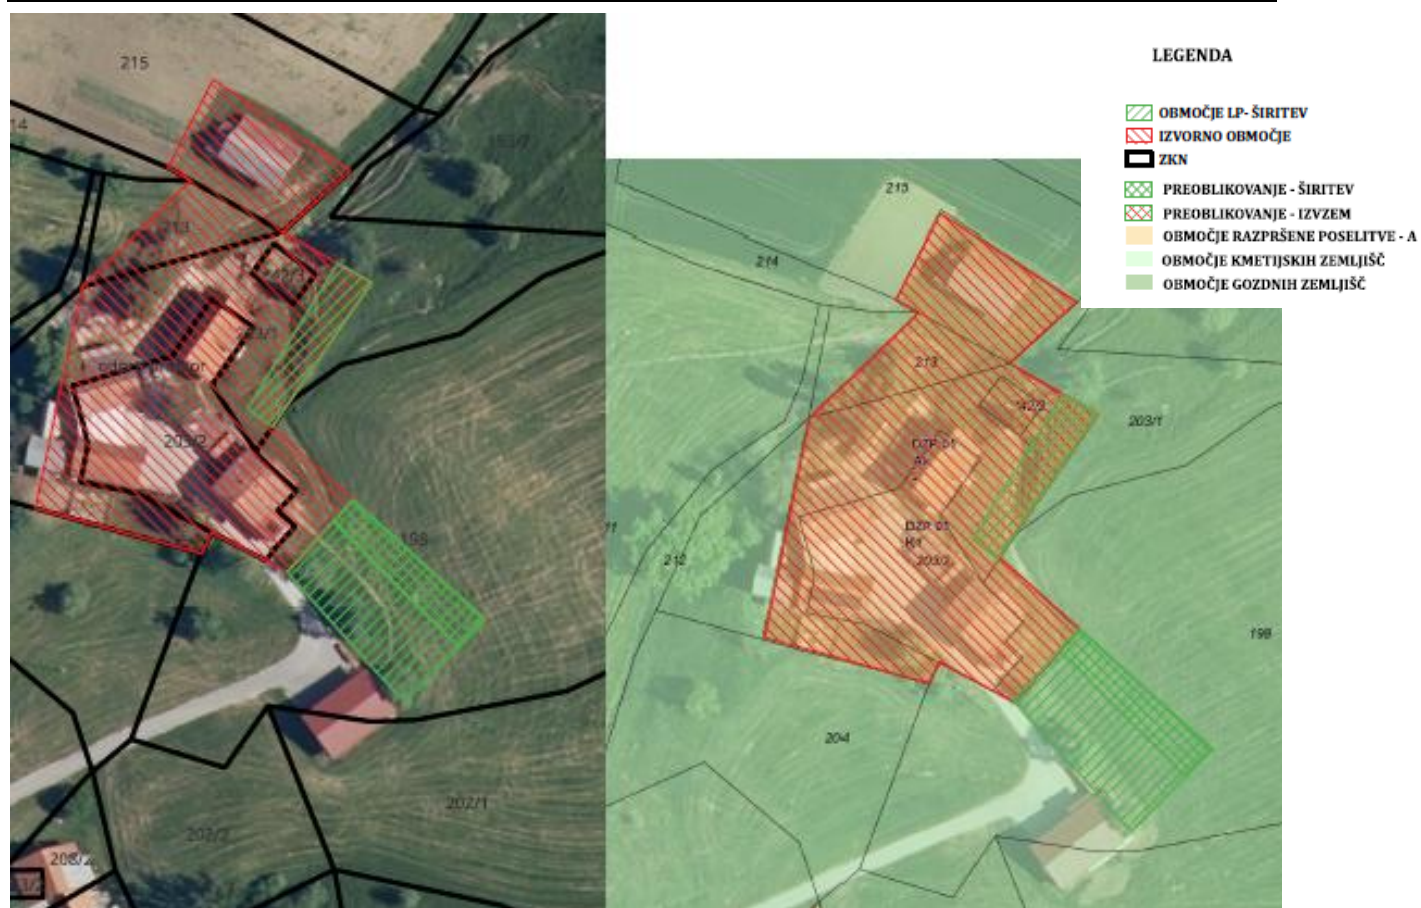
215
14
203/7
213
202/3
203/1
203/2
198
202/1
202/2
208/2

215
214
213
142/2
203/1
DZP 01
A2
DZP 03
K1
203/2
212
198
204

LEGENDA
OBMOČJE LP- ŠIRITEV
IZVORNO OBMOČJE
ZKN
PREOBLIKOVANJE - ŠIRITEV
PREOBLIKOVANJE - IZVZEM
OBMOČJE RAZPRŠENE POSELITVE - A
OBMOČJE KMETIJSKIH ZEMLJIŠČ
OBMOČJE GOZDNIH ZEMLJIŠČ